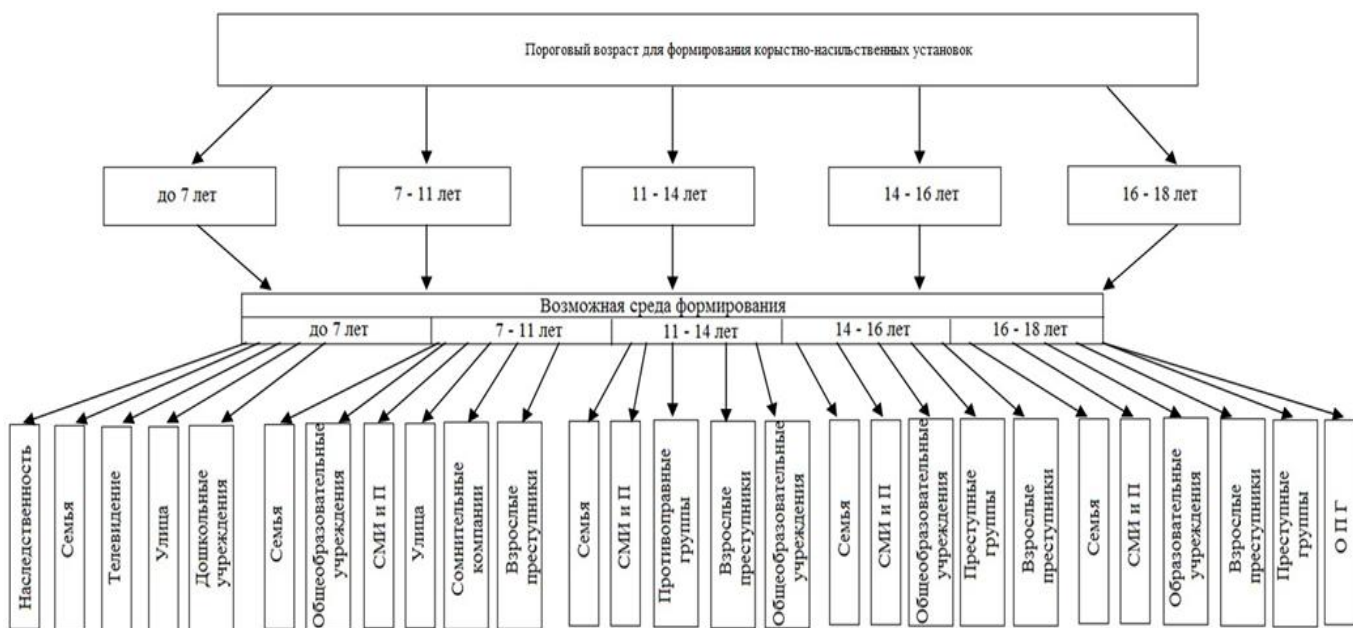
Пороговый возраст для формирования корыстно-насильственных установок

до 7 лет

7 - 11 лет

11 - 14 лет

14 - 16 лет

16 - 18 лет

Возможная среда формирования

| до 7 лет | 7 - 11 лет | 11 - 14 лет | 14 - 16 лет | 16 - 18 лет |
|---|---|---|---|---|

Наследственность

Семья

Телевидение

Улица

Дошкольные учреждения

Семья

Общеобразовательные учреждения

СМИ и П

Улица

Сомнительные компании

Взрослые преступники

Семья

СМИ и П

Противоправные группы

Взрослые преступники

Общеобразовательные учреждения

Семья

СМИ и П

Общеобразовательные учреждения

Преступные группы

Взрослые преступники

Семья

СМИ и П

Образовательные учреждения

Взрослые преступники

Преступные группы

О П Г